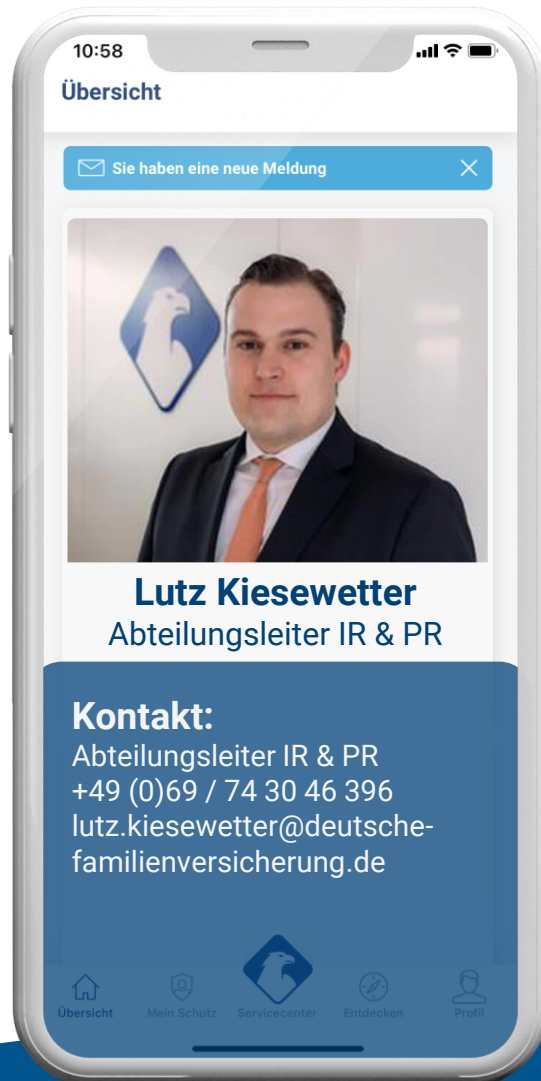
10:58

Übersicht

Sie haben eine neue Meldung

Lutz Kiesewetter
Abteilungsleiter IR & PR

Kontakt:
Abteilungsleiter IR & PR
+49 (0)69 / 74 30 46 396
lutz.kiesewetter@deutsche-familienversicherung.de

Übersicht Mein Schutz Servicecenter Entdecken Profil